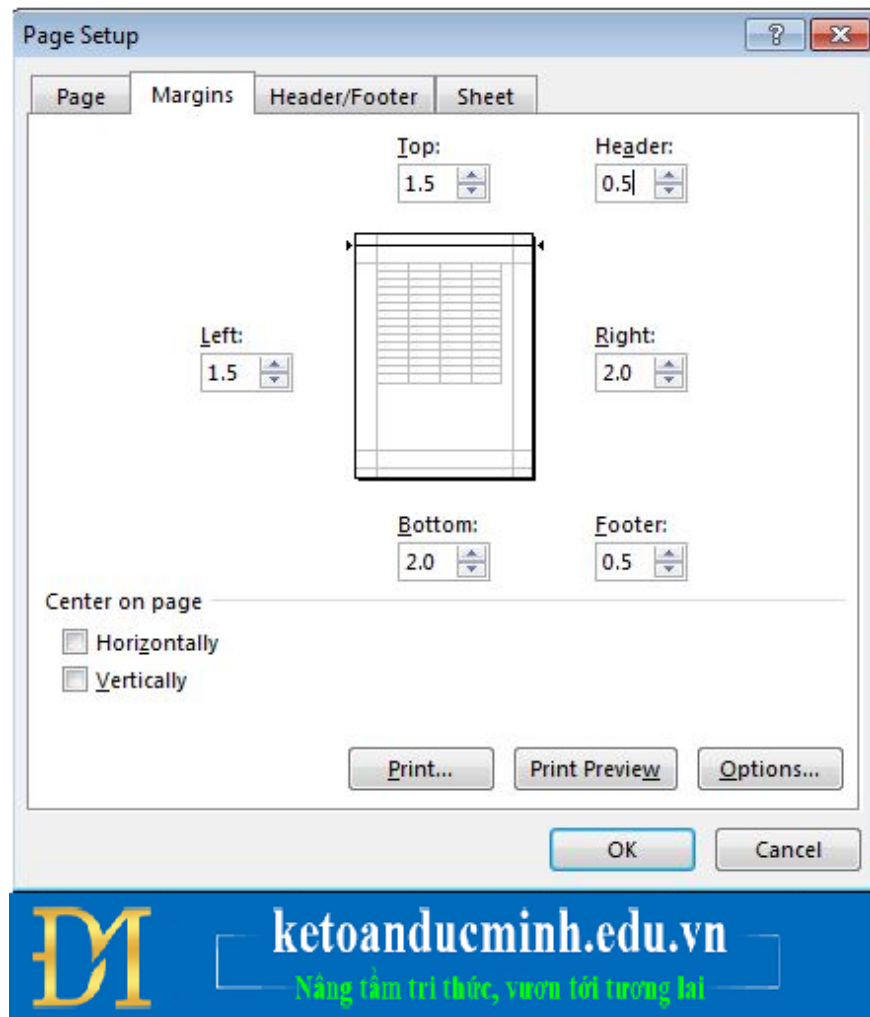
Page Setup

?

Page

Margins

Header/Footer

Sheet

Top:

1.5

Header:

0.5

Left:

1.5

Right:

2.0

Bottom:

2.0

Footer:

0.5

Center on page

Horizontally

Vertically

Print...

Print Preview

Options...

OK

Cancel

DM

ketoanducminh.edu.vn

Nâng tầm tri thức, vươn tới tương lai